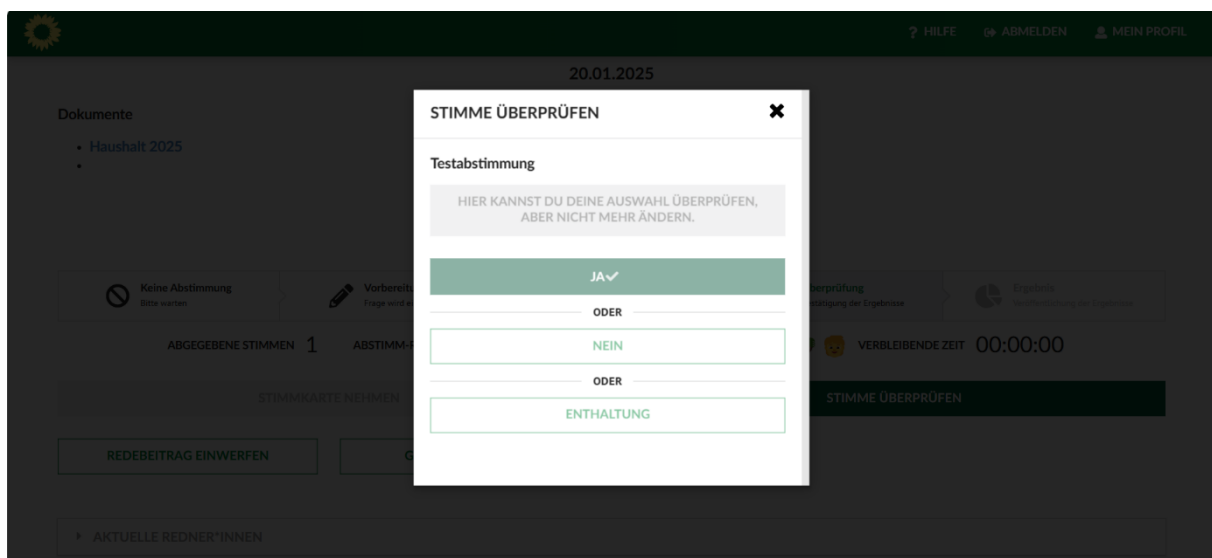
? HILFE ABMELDEN MEIN PROFIL

20.01.2025

Dokumente

- Haushalt 2025
-

Keine Abstimmung
Bitte warten

Vorbereit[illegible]
Frage wird e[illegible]

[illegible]berprüfung
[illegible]stätigung der Ergebnisse

Ergebnis
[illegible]

ABGEGEBENE STIMMEN 1 ABSTIMM-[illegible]

VERBLEIBENDE ZEIT 00:00:00

STIMMKARTE NEHMEN

STIMME ÜBERPRÜFEN

REDEBEITRAG EINWERFEN

G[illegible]

AKTUELLE REDNER*INNEN

STIMME ÜBERPRÜFEN

Testabstimmung

HIER KANNST DU DEINE AUSWAHL ÜBERPRÜFEN, ABER NICHT MEHR ÄNDERN.

JA✓

ODER

NEIN

ODER

ENTHALTUNG